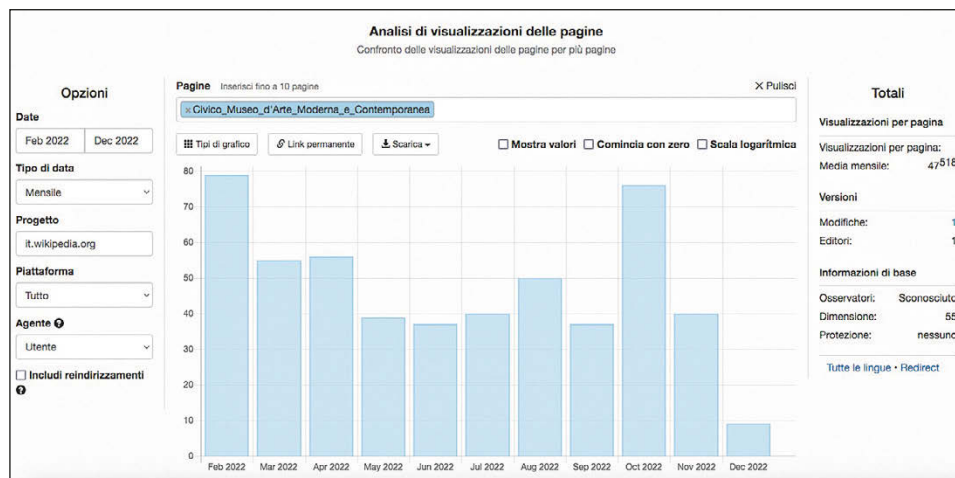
Analisi di visualizzazioni delle pagine
Confronto delle visualizzazioni delle pagine per più pagine

Opzioni
Date
Feb 2022 Dec 2022
Tipo di data
Mensile
Progetto
it.wikipedia.org
Piattaforma
Tutto
Agente
Utente
Includi reindirizzamenti

Pagine Inserisci fino a 10 pagine
× Pulisci
× Civico_Museo_d'Arte_Moderna_e_Contemporanea
Tipi di grafico
Link permanente
Scarica
Mostra valori
Comincia con zero
Scala logaritmica

80
70
60
50
40
30
20
10
0
Feb 2022 Mar 2022 Apr 2022 May 2022 Jun 2022 Jul 2022 Aug 2022 Sep 2022 Oct 2022 Nov 2022 Dec 2022

Totali
Visualizzazioni per pagina
Visualizzazioni per pagina:
Media mensile: 47518
Versioni
Modifiche: 1
Editori: 1
Informazioni di base
Osservatori: Sconosciuto
Dimensione: 55
Protezione: nessuno
Tutte le lingue • Redirect